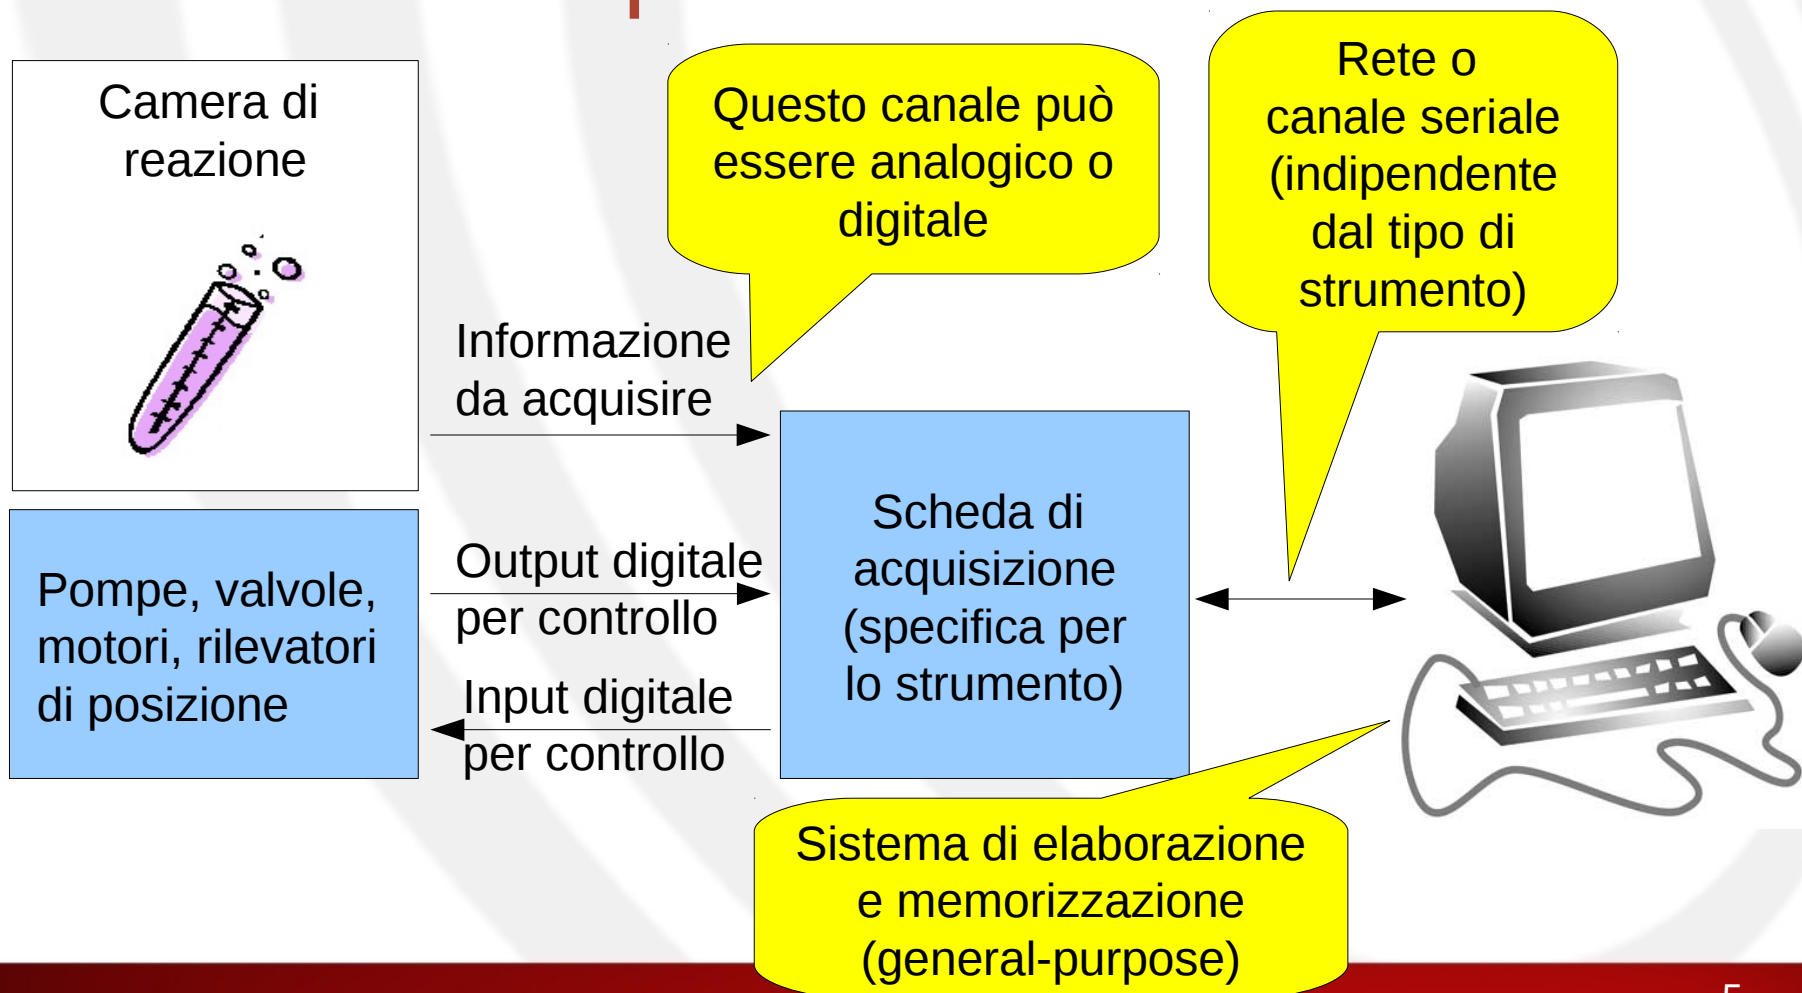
Camera di reazione

Questo canale può essere analogico o digitale

Rete o canale seriale (indipendente dal tipo di strumento)

Informazione da acquisire

Scheda di acquisizione (specifica per lo strumento)

Pompe, valvole, motori, rilevatori di posizione

Output digitale per controllo

Input digitale per controllo

Sistema di elaborazione e memorizzazione (general-purpose)

5